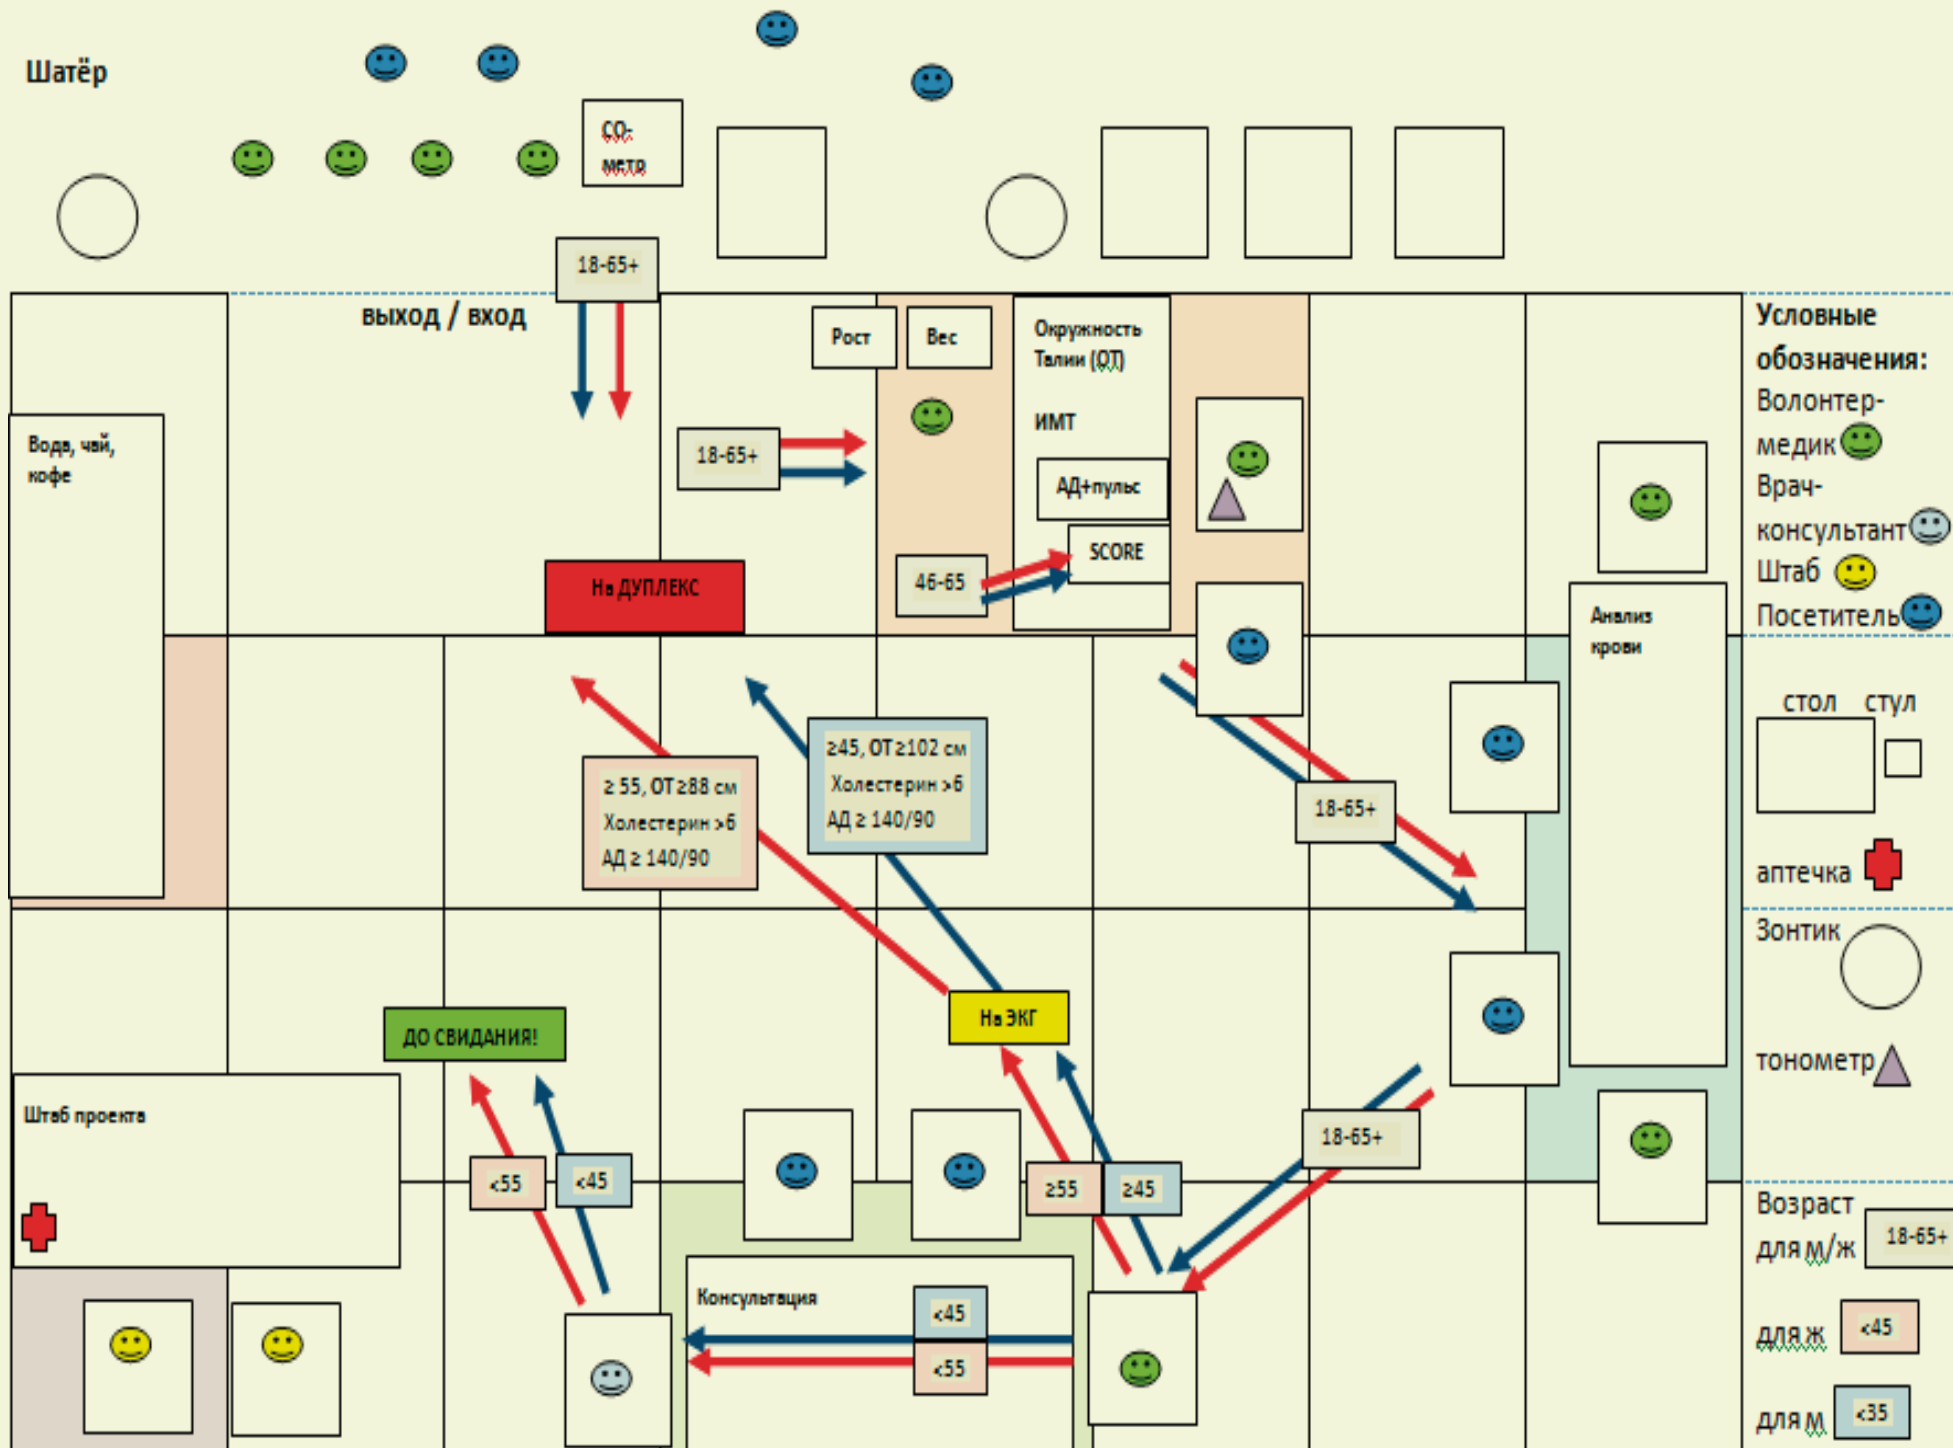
Шатёр

CO-метр

18-65+

выход / вход

Рост

Вес

Окружность Талии (ОТ)

ИМТ

АД+пульс

SCORE

18-65+

46-65

Вода, чай, кофе

На ДУПЛЕКС

Анализ крови

Условные обозначения:
Волонтер-медик
Врач-консультант
Штаб
Посетитель

стол стул

аптечка

Зонтик

тонометр

Возраст для м/ж 18-65+

для ж <45

для м <35

≥ 55, ОТ ≥88 см
Холестерин >6
АД ≥ 140/90

≥45, ОТ ≥102 см
Холестерин >6
АД ≥ 140/90

18-65+

На ЭКГ

ДО СВИДАНИЯ!

Штаб проекта

<55

<45

≥55

≥45

18-65+

Консультация

<45

<55